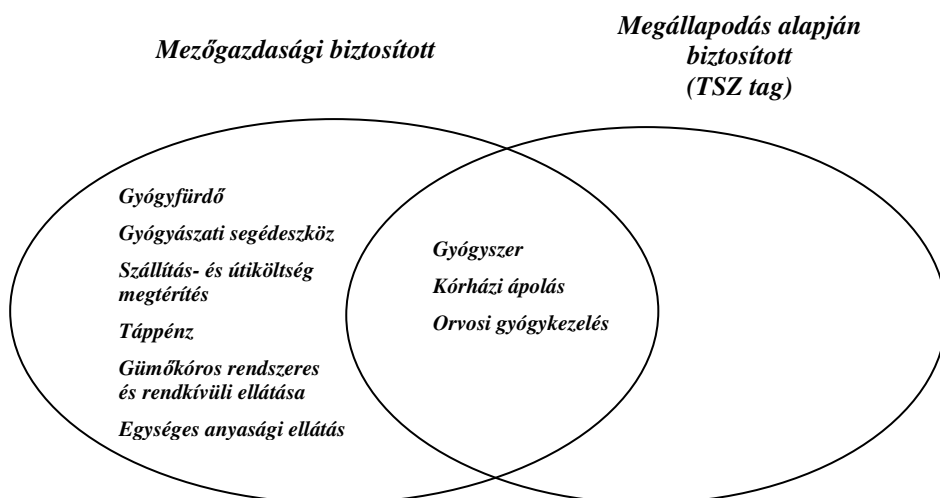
Mezőgazdasági biztosított

Megállapodás alapján biztosított (TSZ tag)

Gyógyfürdő

Gyógyászati segédeszköz

Szállítás- és útiköltség megtérítés

Táppénz

Gümőkóros rendszeres és rendkívüli ellátása

Egységes anyasági ellátás

Gyógyszer

Kórházi ápolás

Orvosi gyógykezelés